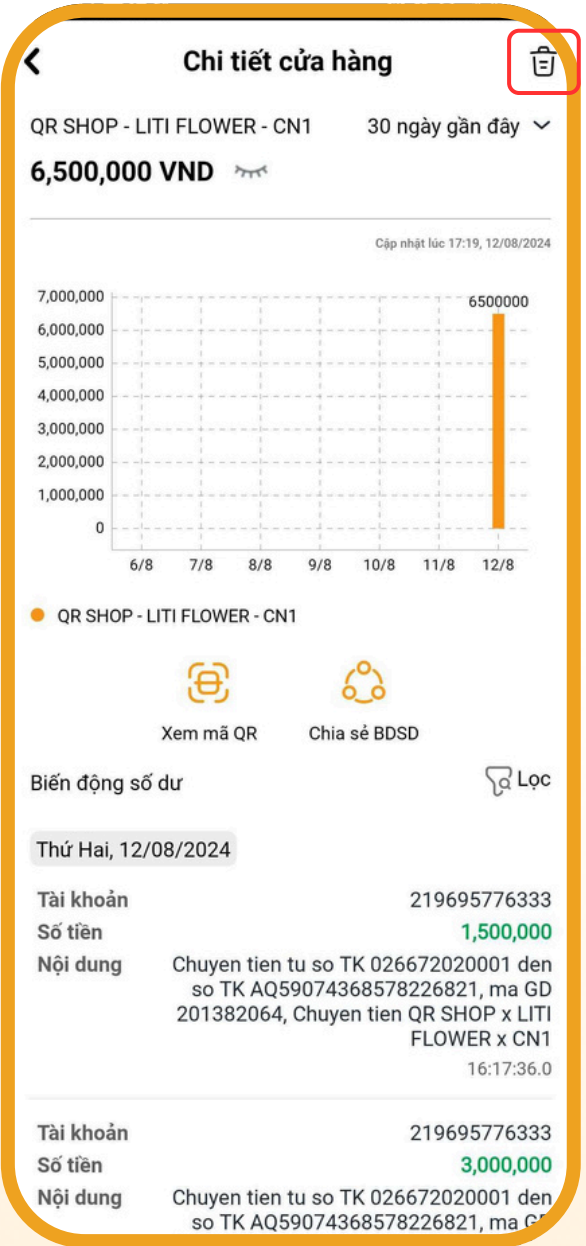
Chi tiết cửa hàng

QR SHOP - LITI FLOWER - CN1
30 ngày gần đây

6,500,000 VND

Cập nhật lúc 17:19, 12/08/2024

7,000,000
6,000,000
5,000,000
4,000,000
3,000,000
2,000,000
1,000,000
0

6500000

6/8 7/8 8/8 9/8 10/8 11/8 12/8

QR SHOP - LITI FLOWER - CN1

Xem mã QR
Chia sẻ BDSD

Biến động số dư
Lọc

Thứ Hai, 12/08/2024

Tài khoản 219695776333
Số tiền 1,500,000
Nội dung Chuyen tien tu so TK 026672020001 den so TK AQ59074368578226821, ma GD 201382064, Chuyen tien QR SHOP x LITI FLOWER x CN1
16:17:36.0

Tài khoản 219695776333
Số tiền 3,000,000
Nội dung Chuyen tien tu so TK 026672020001 den so TK AQ59074368578226821, ma G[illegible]